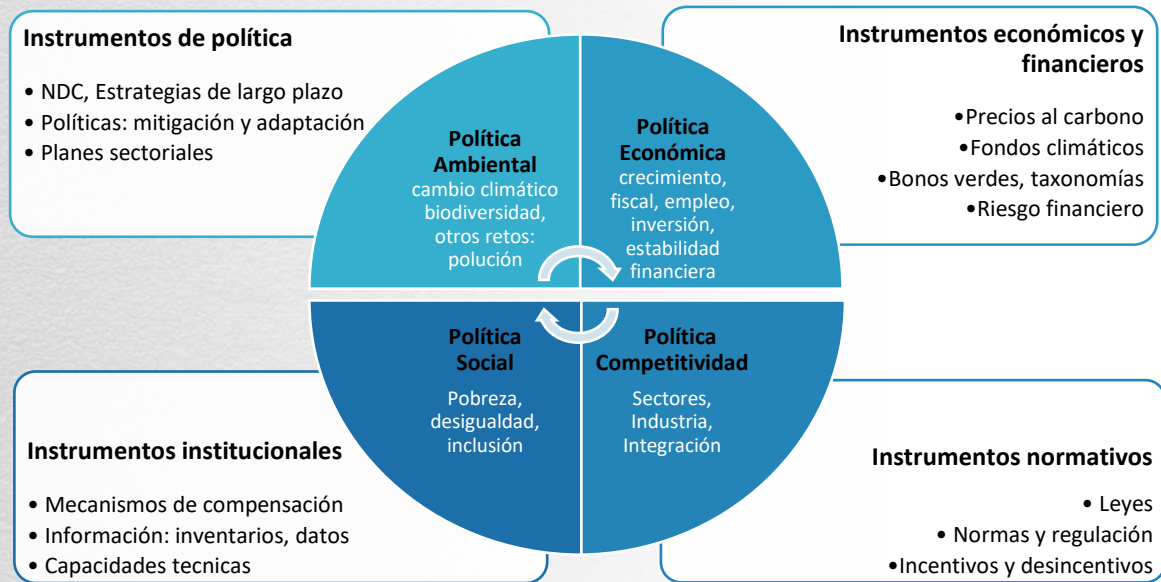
Instrumentos de política

• NDC, Estrategias de largo plazo
• Políticas: mitigación y adaptación
• Planes sectoriales

Instrumentos económicos y financieros

•Precios al carbono
•Fondos climáticos
•Bonos verdes, taxonomías
•Riesgo financiero

Política Ambiental
cambio climático biodiversidad, otros retos: polución

Política Económica
crecimiento, fiscal, empleo, inversión, estabilidad financiera

Política Social
Pobreza, desigualdad, inclusión

Política Competitividad
Sectores, Industria, Integración

Instrumentos institucionales

• Mecanismos de compensación
• Información: inventarios, datos
• Capacidades tecnicas

Instrumentos normativos

• Leyes
• Normas y regulación
•Incentivos y desincentivos